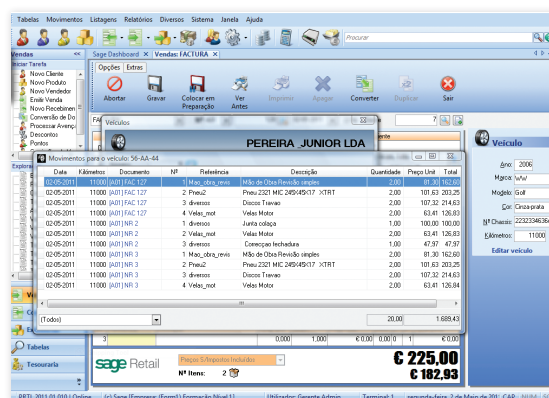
Tabelas Movimentos Listagens Relatórios Diversos Sistema Janela Ajuda

Procurar

Vendas «
Iniciar Tarefa
Novo Cliente
Novo Produto
Novo Vendedor
Emitir Venda
Novo Recebimento
Conversão de Do
Processar Avenç
Descontos
Pontos

Sage Dashboard | Vendas: FACTURA

Opções | Extras

Abortar | Gravar | Colocar em Preparação | Ver Antes | Imprimir | Apagar | Converter | Duplicar | Sair

Veículos

PEREIRA _JUNIOR LDA

Movimentos para o veículo 56-AA-44

| Data | Kilómetros | Documento | Nº | Referência | Descrição | Quantidade | Preço Unit | Total |
|---|---|---|---|---|---|---|---|---|
| 02-05-2011 | 11000 | [A01] FAC 127 | 1 | Mao_obra_revis | Mão de Obra Revisão simples | 2,00 | 81,30 | 162,60 |
| 02-05-2011 | 11000 | [A01] FAC 127 | 2 | Pneu2 | Pneu 2321 MIC 245/45/17 XTRT | 2,00 | 101,63 | 203,25 |
| 02-05-2011 | 11000 | [A01] FAC 127 | 3 | diversos | Discos Travao | 2,00 | 107,32 | 214,63 |
| 02-05-2011 | 11000 | [A01] FAC 127 | 4 | Velas_mot | Velas Motor | 2,00 | 63,41 | 126,83 |
| 02-05-2011 | 11000 | [A01] NR 2 | 1 | diversos | Junta colaça | 1,00 | 100,00 | 100,00 |
| 02-05-2011 | 11000 | [A01] NR 2 | 2 | Velas_mot | Velas Motor | 2,00 | 63,41 | 126,83 |
| 02-05-2011 | 11000 | [A01] NR 2 | 3 | diversos | Correcçao fechadura | 1,00 | 47,97 | 47,97 |
| 02-05-2011 | 11000 | [A01] NR 3 | 1 | Mao_obra_revis | Mão de Obra Revisão simples | 2,00 | 81,30 | 162,60 |
| 02-05-2011 | 11000 | [A01] NR 3 | 2 | Pneu2 | Pneu 2321 MIC 245/45/17 XTRT | 2,00 | 101,63 | 203,25 |
| 02-05-2011 | 11000 | [A01] NR 3 | 3 | diversos | Discos Travao | 2,00 | 107,32 | 214,63 |
| 02-05-2011 | 11000 | [A01] NR 3 | 4 | Velas_mot | Velas Motor | 2,00 | 63,41 | 126,83 |

(Todos) | 20,00 | 1.689,43

Veículo
Ano: 2006
Marca: WW
Modelo: Golf
Cor: Cinza-prata
Nº Chassis: 2232334636
Kilómetros: 11000
Editar veículo

Tabelas
Tesouraria

sage Retail
Preços S/Impostos Incluídos
Nº Itens: 2
€ 225,00
€ 182,93

PRTL 2011.01.010 | Online | (c) Sage [Empresa: (Form1) Formação Nível 1] | Utilizador: Gerente Admin | Terminal: 1 | segunda-feira, 2 de Maio de 201 | CAP